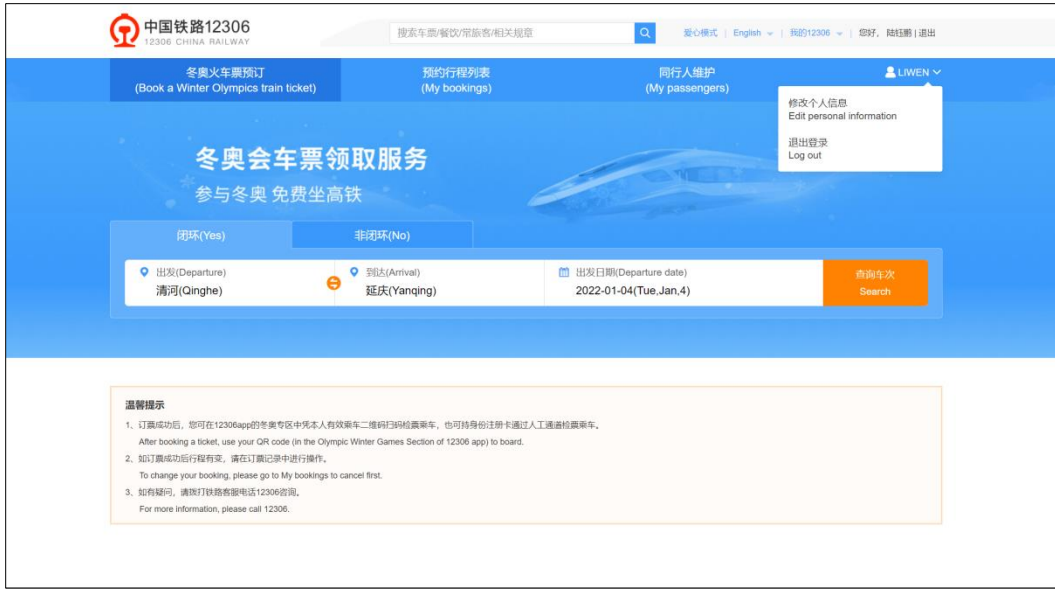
中国铁路12306
12306 CHINA RAILWAY

搜索车票/餐饮/常旅客/相关规章

爱心模式 | English | 我的12306 | 您好，陆钰鹏 | 退出

冬奥火车票预订
(Book a Winter Olympics train ticket)

预约行程列表
(My bookings)

同行人维护
(My passengers)

LIWEN

修改个人信息
Edit personal information

退出登录
Log out

冬奥会车票领取服务
参与冬奥 免费坐高铁

闭环(Yes)

非闭环(No)

出发(Departure)
清河(Qinghe)

到达(Arrival)
延庆(Yanqing)

出发日期(Departure date)
2022-01-04(Tue,Jan,4)

查询车次
Search

温馨提示

1、订票成功后，您可在12306app的冬奥专区中凭本人有效乘车二维码扫码检票乘车，也可持身份注册卡通过人工通道检票乘车。
After booking a ticket, use your QR code (in the Olympic Winter Games Section of 12306 app) to board.

2、如订票成功后行程有变，请在订票记录中进行操作。
To change your booking, please go to My bookings to cancel first.

3、如有疑问，请拨打铁路客服电话12306咨询。
For more information, please call 12306.